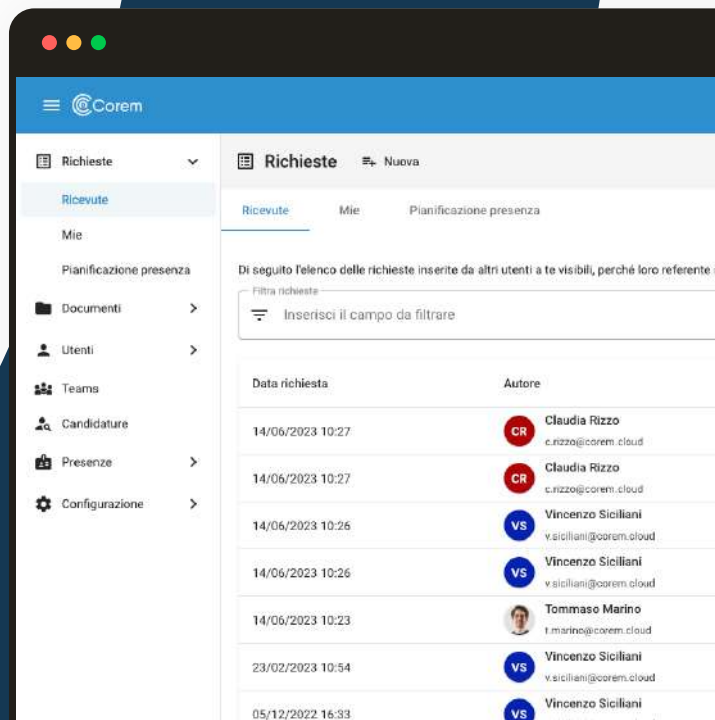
Corem

Richieste
Ricevute
Mie
Pianificazione presenza
Documenti
Utenti
Teams
Candidature
Presenze
Configurazione

Richieste
Nuova

Ricevute
Mie
Pianificazione presenza

Di seguito l'elenco delle richieste inserite da altri utenti a te visibili, perché loro referente

Filtra richieste
Inserisci il campo da filtrare

| Data richiesta | Autore |
|---|---|
| 14/06/2023 10:27 | CR Claudia Rizzo c.rizzo@corem.cloud |
| 14/06/2023 10:27 | CR Claudia Rizzo c.rizzo@corem.cloud |
| 14/06/2023 10:26 | VS Vincenzo Siciliani v.siciliani@corem.cloud |
| 14/06/2023 10:26 | VS Vincenzo Siciliani v.siciliani@corem.cloud |
| 14/06/2023 10:23 | Tommaso Marino t.marino@corem.cloud |
| 23/02/2023 10:54 | VS Vincenzo Siciliani v.siciliani@corem.cloud |
| 05/12/2022 16:33 | VS Vincenzo Siciliani |